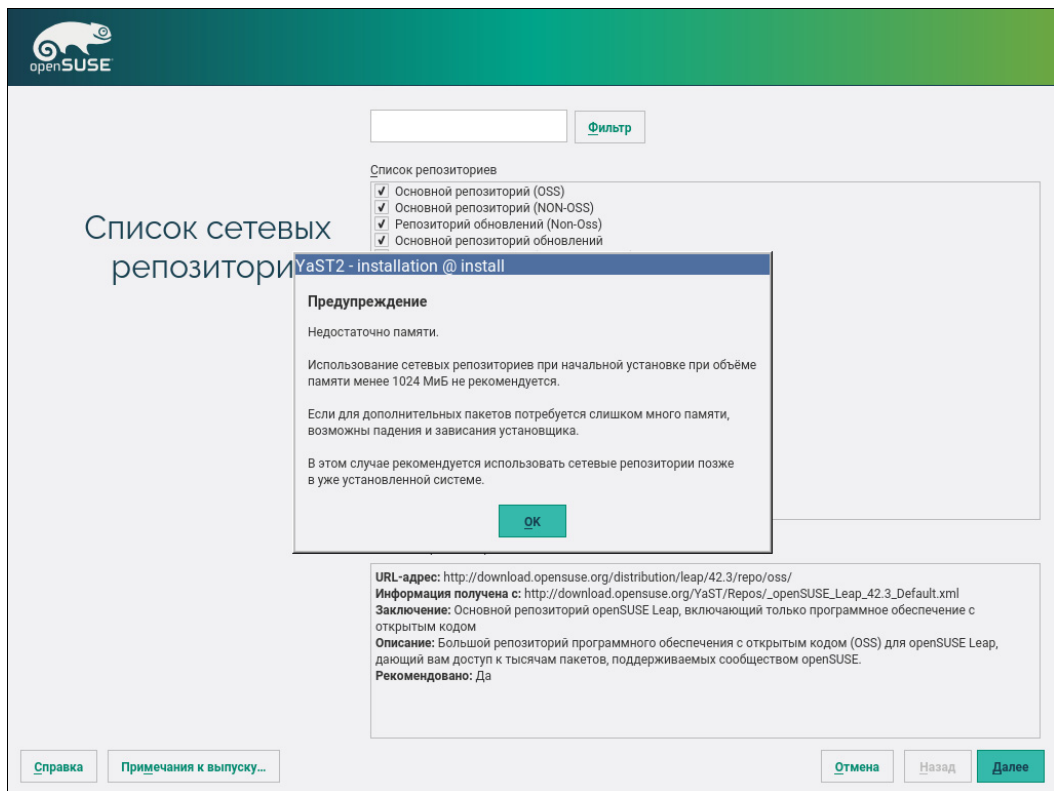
openSUSE

Фильтр

Список репозиториев

✓ Основной репозиторий (OSS)
✓ Основной репозиторий (NON-OSS)
✓ Репозиторий обновлений (Non-Oss)
✓ Основной репозиторий обновлений

Список сетевых репозитори

YaST2 - installation @ install

Предупреждение

Недостаточно памяти.

Использование сетевых репозиториев при начальной установке при объёме памяти менее 1024 МиБ не рекомендуется.

Если для дополнительных пакетов потребуется слишком много памяти, возможны падения и зависания установщика.

В этом случае рекомендуется использовать сетевые репозитории позже в уже установленной системе.

OK

URL-адрес: http://download.opensuse.org/distribution/leap/42.3/repo/oss/
Информация получена с: http://download.opensuse.org/YaST/Repos/_openSUSE_Leap_42.3_Default.xml
Заключение: Основной репозиторий openSUSE Leap, включающий только программное обеспечение с открытым кодом
Описание: Большой репозиторий программного обеспечения с открытым кодом (OSS) для openSUSE Leap, дающий вам доступ к тысячам пакетов, поддерживаемых сообществом openSUSE.
Рекомендовано: Да

Справка | Примечания к выпуску... | Отмена | Назад | Далее